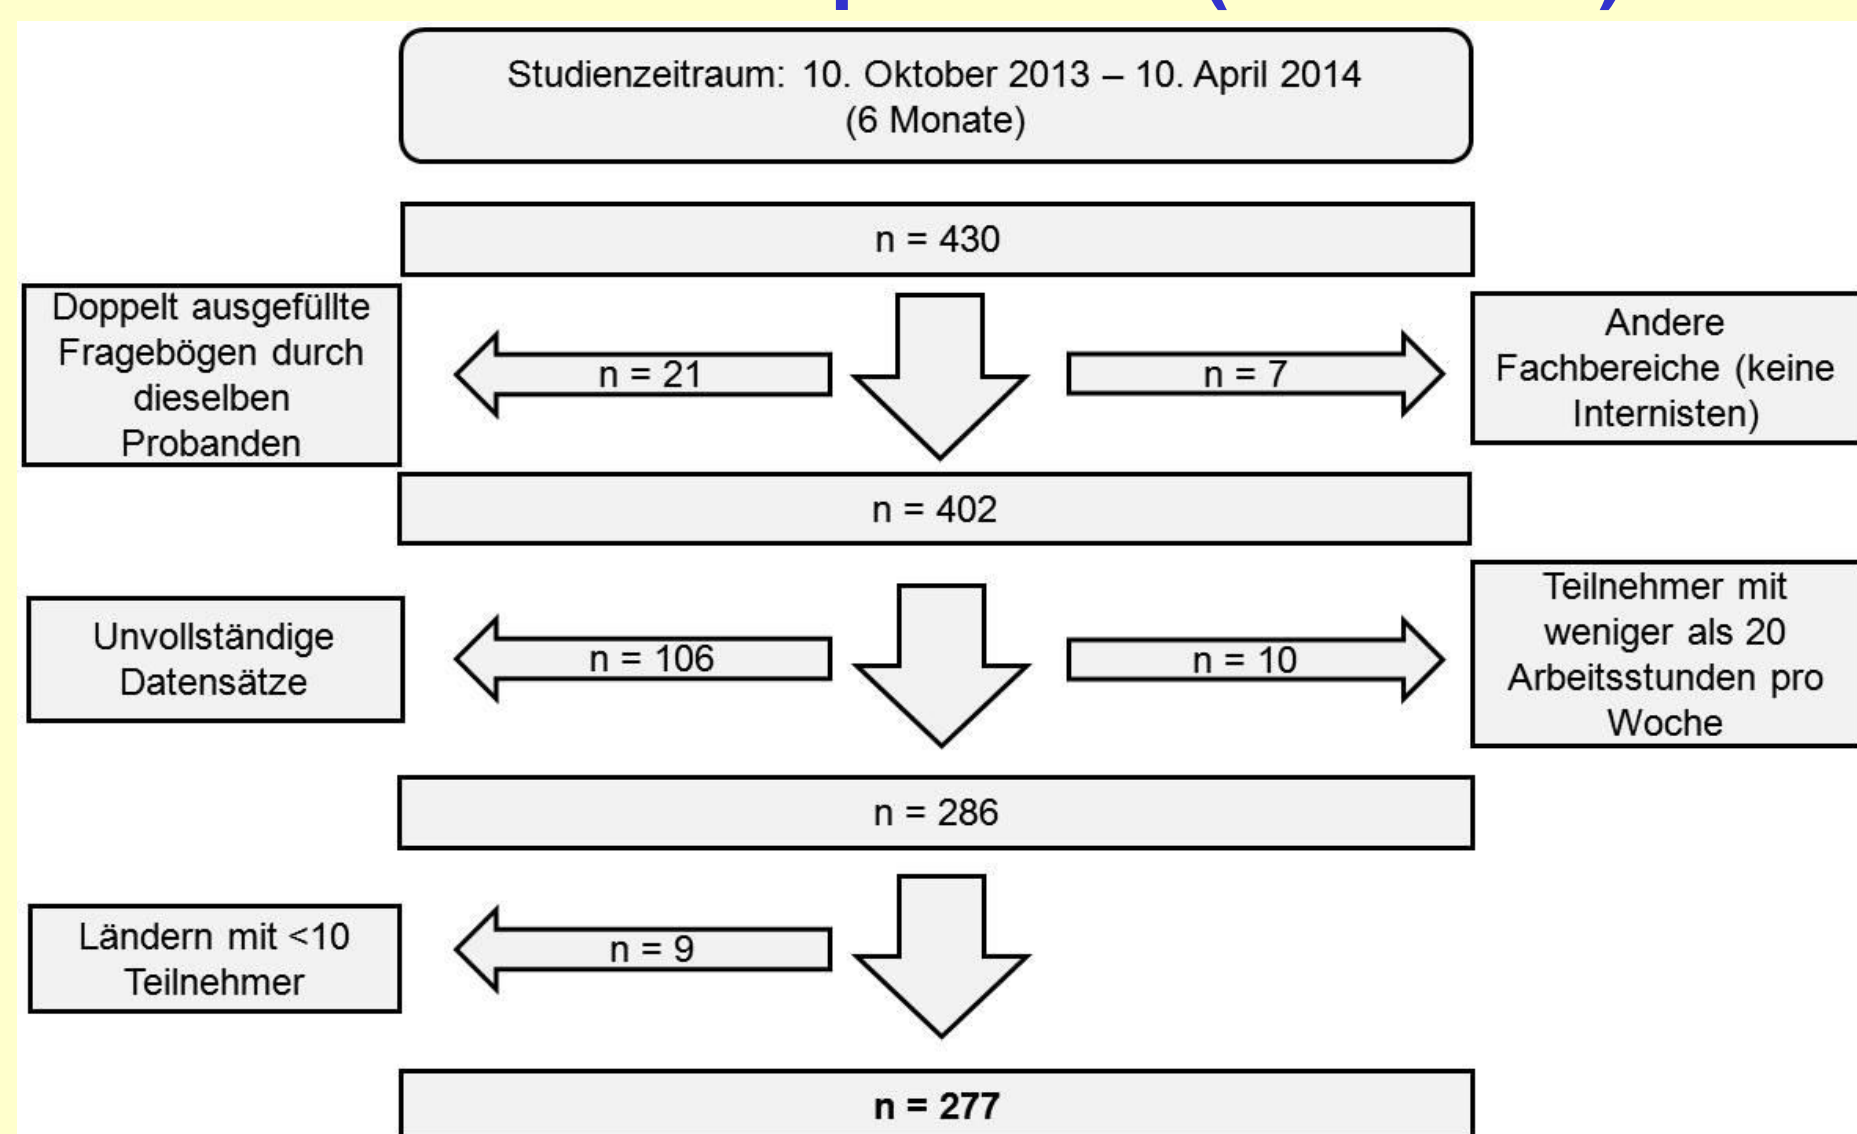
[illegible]

Studienzeitraum: 10. Oktober 2013 – 10. April 2014 (6 Monate)

n = 430

Doppelt ausgefüllte Fragebögen durch dieselben Probanden

n = 21

n = 7

Andere Fachbereiche (keine Internisten)

n = 402

Unvollständige Datensätze

n = 106

n = 10

Teilnehmer mit weniger als 20 Arbeitsstunden pro Woche

n = 286

Ländern mit <10 Teilnehmer

n = 9

**n = 277**